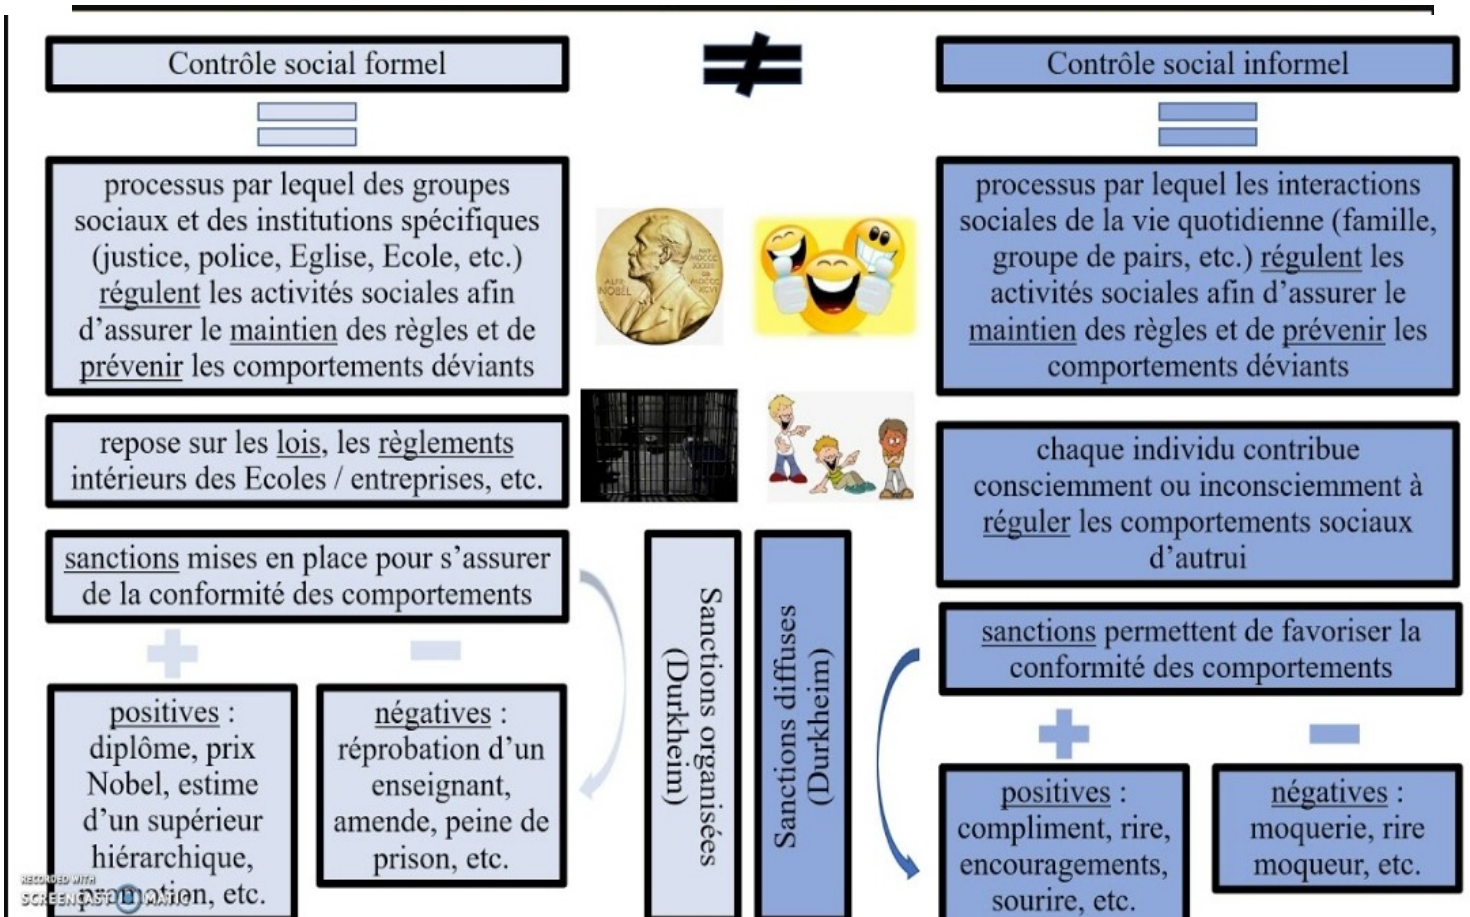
Contrôle social formel

$\neq$

Contrôle social informel

=

=

processus par lequel des groupes sociaux et des institutions spécifiques (justice, police, Eglise, Ecole, etc.) régulent les activités sociales afin d'assurer le maintien des règles et de prévenir les comportements déviants

ALFR NOBEL

processus par lequel les interactions sociales de la vie quotidienne (famille, groupe de pairs, etc.) régulent les activités sociales afin d'assurer le maintien des règles et de prévenir les comportements déviants

repose sur les lois, les règlements intérieurs des Ecoles / entreprises, etc.

chaque individu contribue consciemment ou inconsciemment à réguler les comportements sociaux d'autrui

sanctions mises en place pour s'assurer de la conformité des comportements

Sanctions organisées (Durkheim)

Sanctions diffuses (Durkheim)

sanctions permettent de favoriser la conformité des comportements

+

−

positives : diplôme, prix Nobel, estime d'un supérieur hiérarchique, promotion, etc.

négatives : réprobation d'un enseignant, amende, peine de prison, etc.

+

−

positives : compliment, rire, encouragements, sourire, etc.

négatives : moquerie, rire moqueur, etc.

RECORDED WITH SCREENCAST-O-MATIC